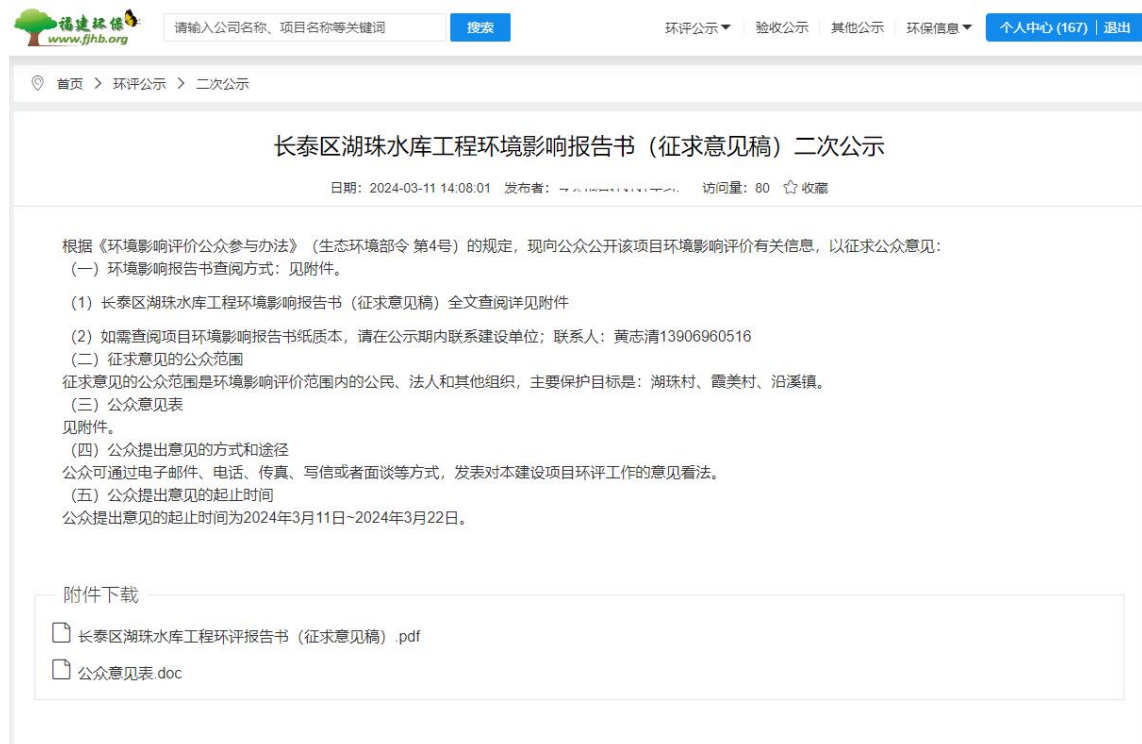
福建环保
www.fjhb.org

请输入公司名称、项目名称等关键词

搜索

环评公示▼ 验收公示 其他公示 环保信息▼ 个人中心 (167) | 退出

首页 > 环评公示 > 二次公示

长泰区湖珠水库工程环境影响报告书（征求意见稿）二次公示

日期：2024-03-11 14:08:01 发布者：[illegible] 访问量：80 收藏

根据《环境影响评价公众参与办法》（生态环境部令 第4号）的规定，现向公众公开该项目环境影响评价有关信息，以征求公众意见：
（一）环境影响报告书查阅方式：见附件。

（1）长泰区湖珠水库工程环境影响报告书（征求意见稿）全文查阅详见附件

（2）如需查阅项目环境影响报告书纸质本，请在公示期内联系建设单位；联系人：黄志清13906960516
（二）征求意见的公众范围
征求意见的公众范围是环境影响评价范围内的公民、法人和其他组织，主要保护目标是：湖珠村、霞美村、沿溪镇。
（三）公众意见表
见附件。
（四）公众提出意见的方式和途径
公众可通过电子邮件、电话、传真、写信或者面谈等方式，发表对本建设项目环评工作的意见看法。
（五）公众提出意见的起止时间
公众提出意见的起止时间为2024年3月11日~2024年3月22日。

附件下载

长泰区湖珠水库工程环评报告书（征求意见稿）.pdf

公众意见表.doc